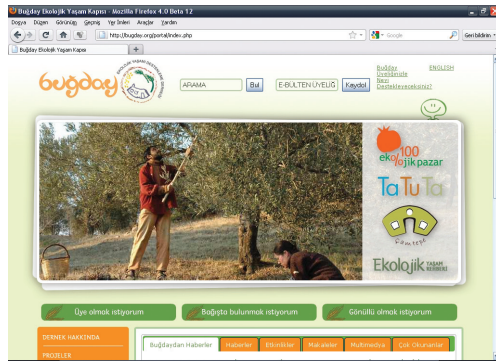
Buğday Ekolojik Yaşam Kapısı - Mozilla Firefox 4.0 Beta 12

Dosya Düzen Görünüm Geçmiş Yer İmleri Araçlar Yardım

http://bugday.org/portal/index.php

Google

Geri bildirim

Buğday Ekolojik Yaşam Kapısı

+

buğday

ARAMA

Bul

E-BÜLTEN ÜYELİĞİ

Kaydol

Buğday Üreticisiyle Nasıl Destekleyebilirsiniz?

ENGLISH

eko%100lojik pazar

TaTuTa

Çamtepe

Ekolojik Yaşam Rehberi

Üye olmak istiyorum

Bağışta bulunmak istiyorum

Gönüllü olmak istiyorum

DERNEK HAKKINDA

PROJELER

Buğday'dan Haberler

Haberler

Etkinlikler

Makaleler

Multimedya

Çok Okunanlar